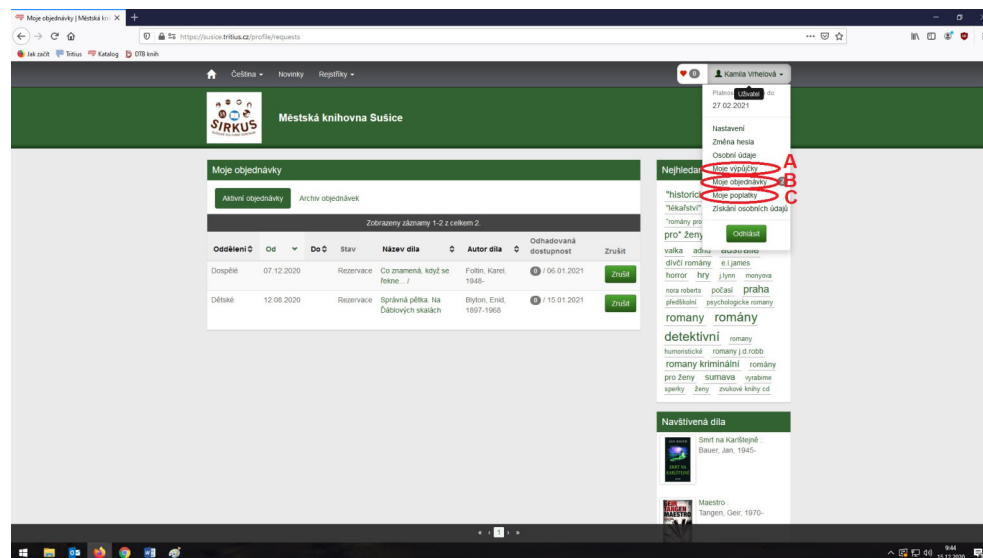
Moje objednávky | Městská kni ×  +

https://susice.tritius.cz/profile/requests

Jak začít  Tritius  Katalog  DTB knih

Čeština ▾  Novinky  Rejstříky ▾

0  Kamila Vrhelová ▾

Platnos Uživatel do 27.02.2021

Nastavení
Změna hesla
Osobní údaje
Moje výpůjčky
Moje objednávky
Moje poplatky
Získání osobních údajů

Odhlásit

A
B
C

SIRKUS

Městská knihovna Sušice

Moje objednávky

Aktivní objednávky  Archiv objednávek

Zobrazeny záznamy 1-2 z celkem 2.

| Oddělení | Od | Do | Stav | Název díla | Autor díla | Odhadovaná dostupnost | Zrušit |
|---|---|---|---|---|---|---|---|
| Dospělé | 07.12.2020 | | Rezervace | Co znamená, když se řekne... / | Foltin, Karel, 1948- | 0 / 06.01.2021 | Zrušit |
| Dětské | 12.08.2020 | | Rezervace | Správná pětka. Na Ďáblových skalách | Blyton, Enid, 1897-1968 | 0 / 15.01.2021 | Zrušit |

Nejhledan

"historick
"lékařství"
"romány pro
pro* ženy
valka adhd australie
dívčí romány e.l.james
horror hry j.lynn monyova
nora roberts počasí praha
předškolní psychologické romány
romány romány
detektivní romány
humoristické romány j.d.robb
romány kriminální romány
pro ženy sumava vyrabime
sperky ženy zvukové knihy cd

Navštívená díla

Smrt na Karlštejně : Bauer, Jan, 1945-

Maestro : Tangen, Geir, 1970-

9:44 15.12.2020